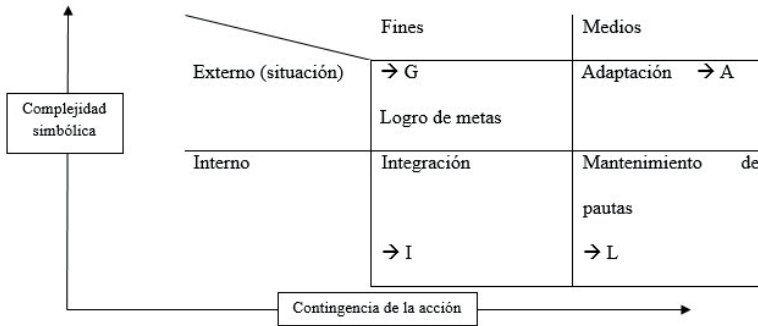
|  | Fines | Medios |
|---|---|---|
| Externo (situación) | → G Logro de metas | Adaptación → A |
| Interno | Integración → I | Mantenimiento de pautas → L |

Complejidad simbólica

Contingencia de la acción